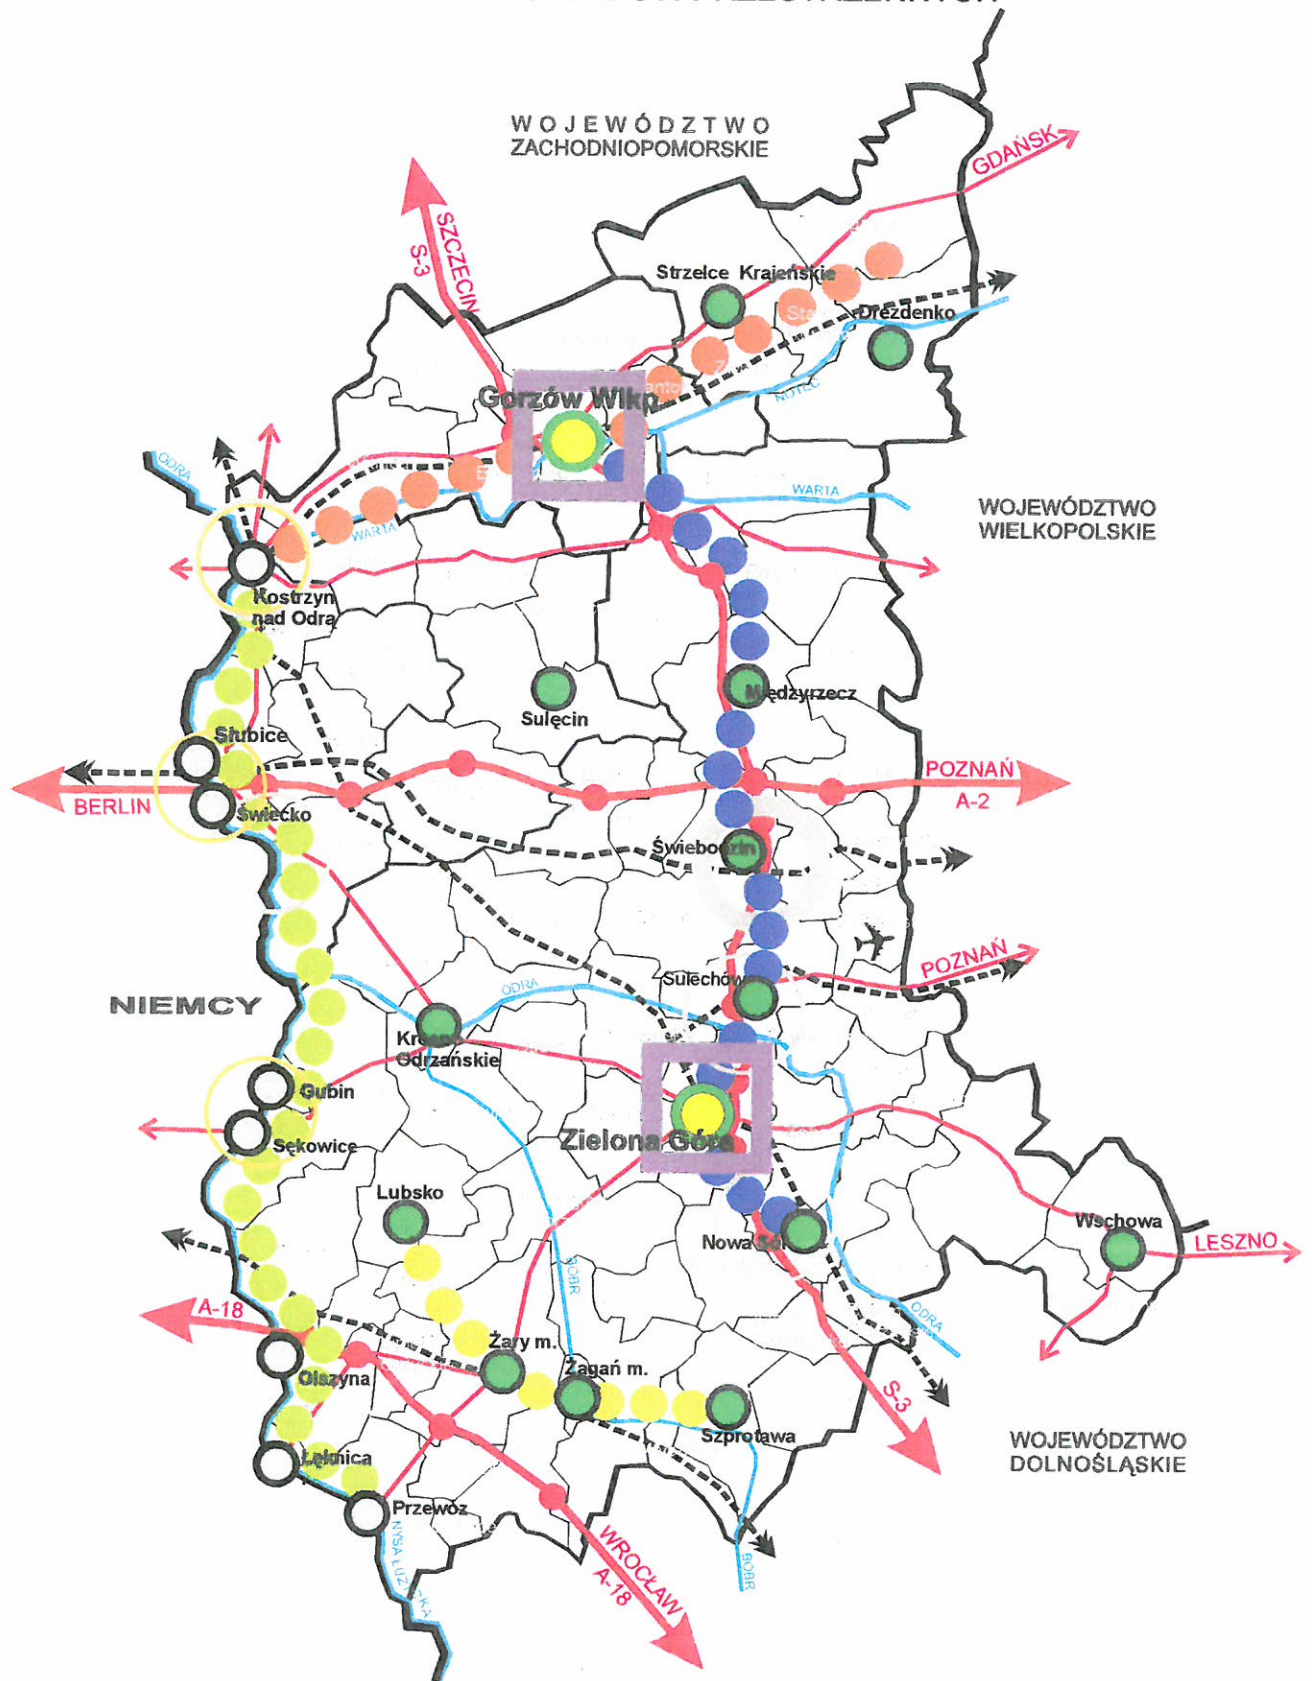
WOJEWÓDZTWO ZACHODNIOPOMORSKIE

GDAŃSK

S-3 SZCZECIN

Strzelce Krajeńskie

Drezdenko

NOTEĆ

Gorzów Wlkp.

ODRA

WARTA

WARTA

WOJEWÓDZTWO WIELKOPOLSKIE

Kostrzyn nad Odrą

Sulęcin

Międzyrzecz

Słubice

BERLIN

Świecko

POZNAŃ A-2

Świebodzin

POZNAŃ

NIEMCY

Sulechów

ODRA

Krosno Odrzańskie

Gubin

Sękowice

Zielona Góra

Lubsko

Wschowa

Nowa Sól

LESZNO

BÓBR

ODRA

A-18

Żary m.

Żagań m.

Olszyna

S-3

Szprotawa

WOJEWÓDZTWO DOLNOŚLĄSKIE

Łęknica

Przewóz

WROCŁAW A-18

NYSA ŁUŻYCKA

BÓBR